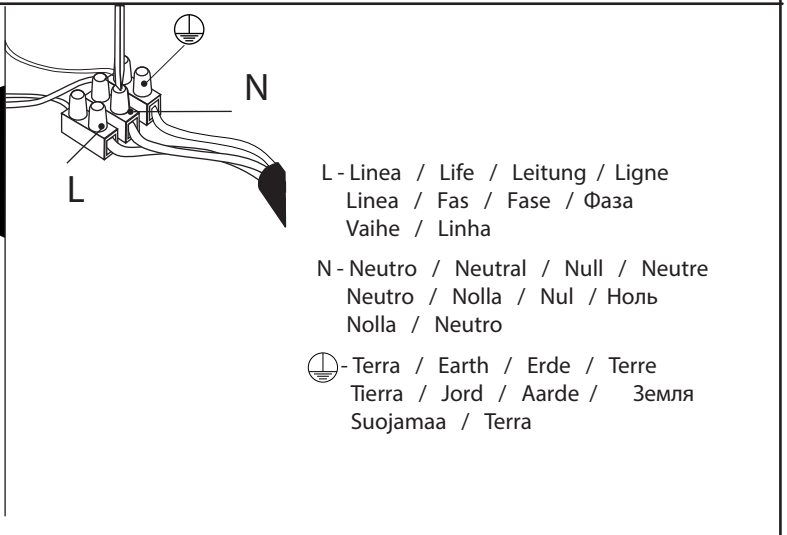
N

L

L - Linea / Life / Leitung / Ligne
Linea / Fas / Fase / Фаза
Vaihe / Linha

N - Neutro / Neutral / Null / Neutre
Neutro / Nolla / Nul / Ноль
Nolla / Neutro

- Terra / Earth / Erde / Terre
Tierra / Jord / Aarde / Земля
Suojamaa / Terra